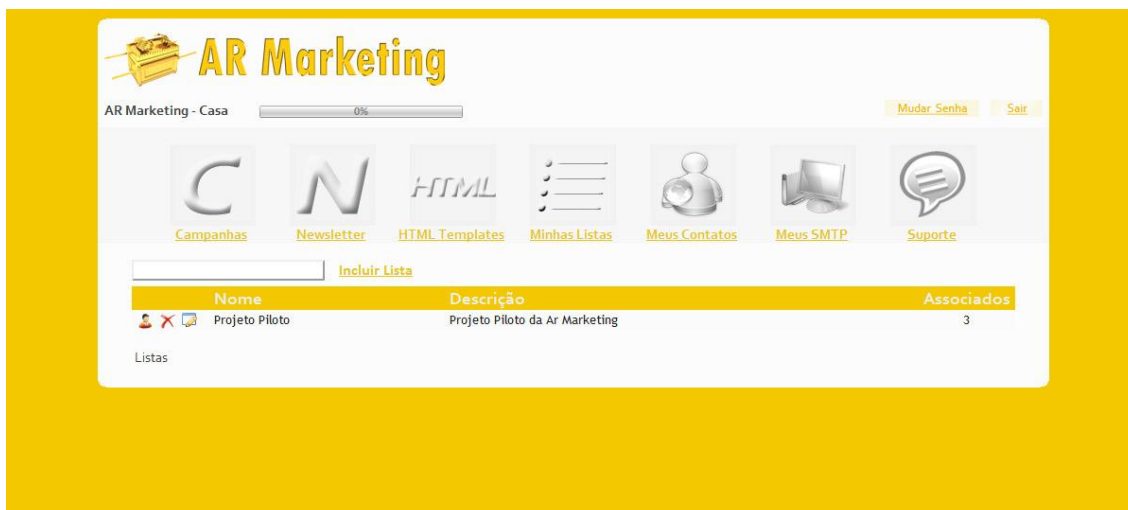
AR Marketing

AR Marketing - Casa

0%

Mudar Senha

Sair

C

N

HTML

Campanhas

Newsletter

HTML Templates

Minhas Listas

Meus Contatos

Meus SMTP

Suporte

Incluir Lista

| Nome | Descrição | Associados |
|---|---|---|
| Projeto Piloto | Projeto Piloto da Ar Marketing | 3 |

Listas